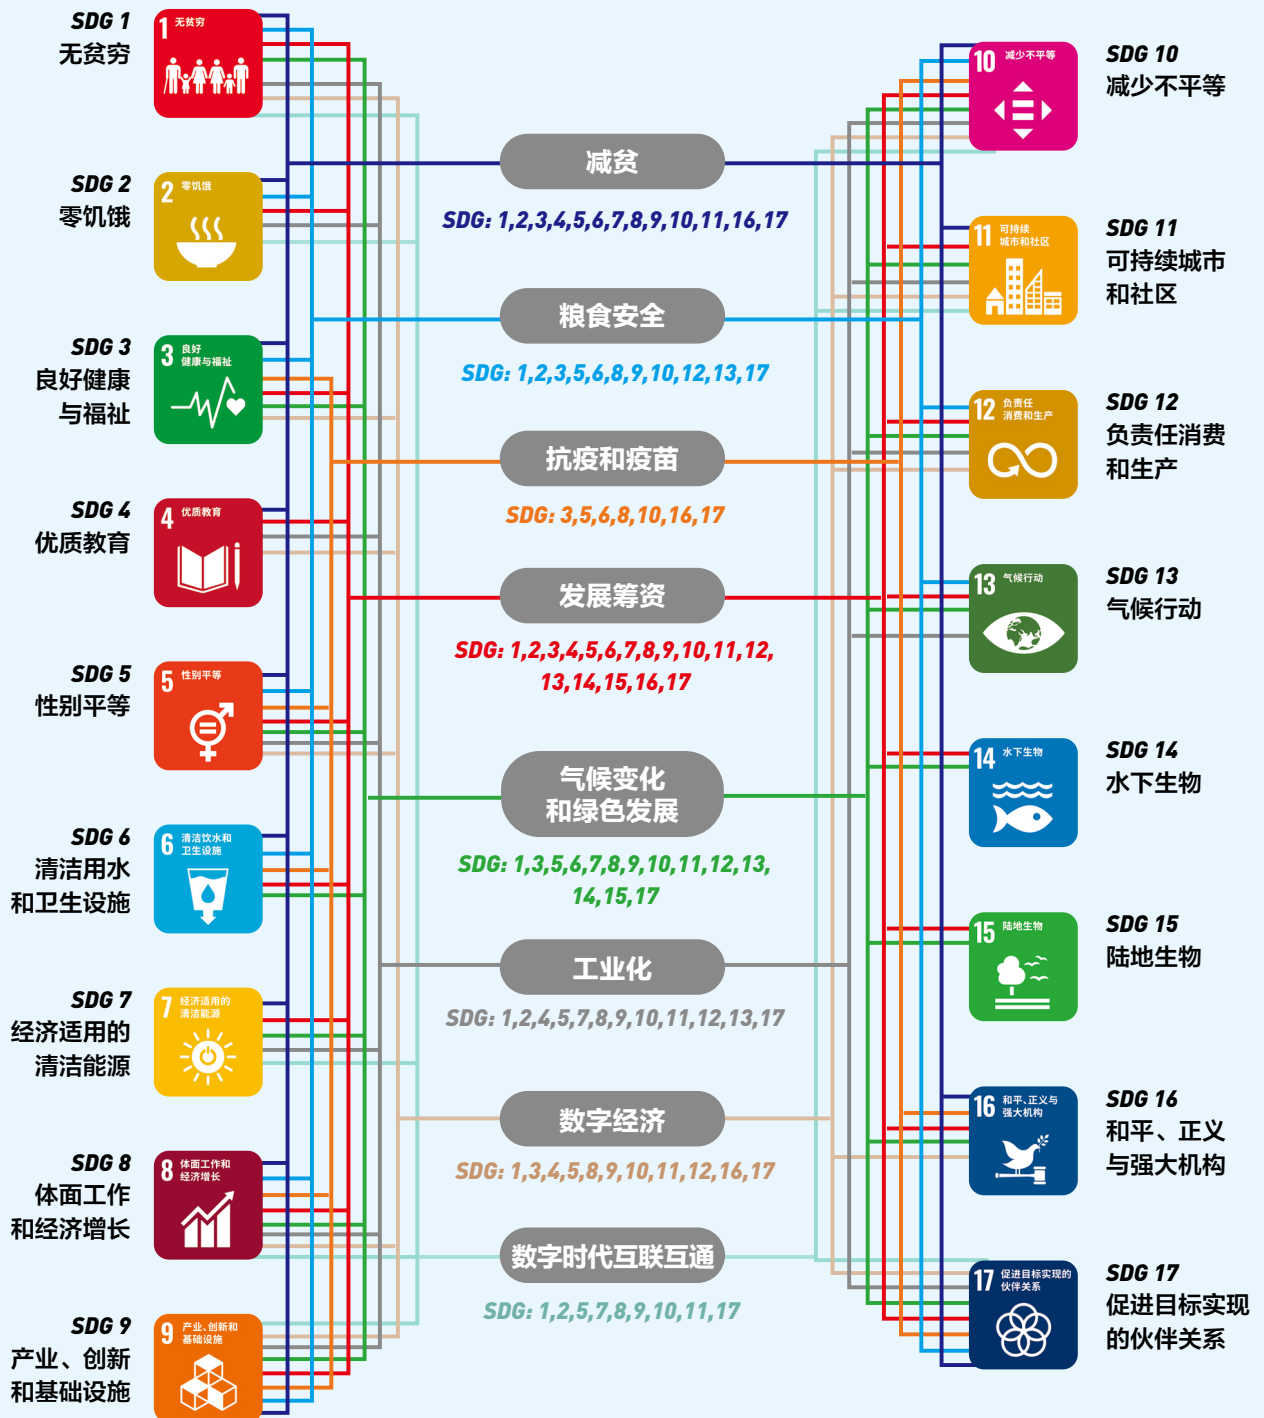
SDG 1
无贫穷

1 无贫穷

SDG 2
零饥饿

2 零饥饿

SDG 3
良好健康与福祉

3 良好健康与福祉

SDG 4
优质教育

4 优质教育

SDG 5
性别平等

5 性别平等

SDG 6
清洁用水和卫生设施

6 清洁饮水和卫生设施

SDG 7
经济适用的清洁能源

7 经济适用的清洁能源

SDG 8
体面工作和经济增长

8 体面工作和经济增长

SDG 9
产业、创新和基础设施

9 产业、创新和基础设施

减贫
SDG: 1,2,3,4,5,6,7,8,9,10,11,16,17

粮食安全
SDG: 1,2,3,5,6,8,9,10,12,13,17

抗疫和疫苗
SDG: 3,5,6,8,10,16,17

发展筹资
SDG: 1,2,3,4,5,6,7,8,9,10,11,12,13,14,15,16,17

气候变化和绿色发展
SDG: 1,3,5,6,7,8,9,10,11,12,13,14,15,17

工业化
SDG: 1,2,4,5,7,8,9,10,11,12,13,17

数字经济
SDG: 1,3,4,5,8,9,10,11,12,16,17

数字时代互联互通
SDG: 1,2,5,7,8,9,10,11,17

10 减少不平等
SDG 10
减少不平等

11 可持续城市和社区
SDG 11
可持续城市和社区

12 负责任消费和生产
SDG 12
负责任消费和生产

13 气候行动
SDG 13
气候行动

14 水下生物
SDG 14
水下生物

15 陆地生物
SDG 15
陆地生物

16 和平、正义与强大机构
SDG 16
和平、正义与强大机构

17 促进目标实现的伙伴关系
SDG 17
促进目标实现的伙伴关系